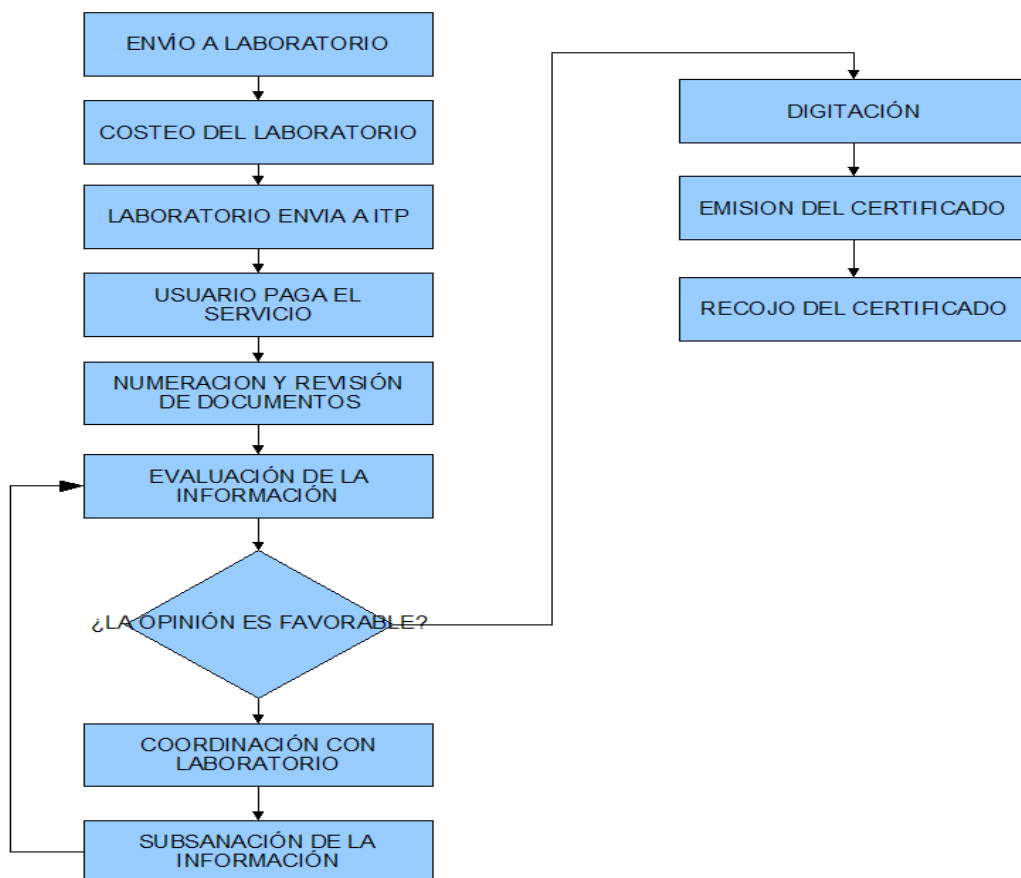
ENVÍO A LABORATORIO

COSTEO DEL LABORATORIO

LABORATORIO ENVIA A ITP

USUARIO PAGA EL SERVICIO

NUMERACION Y REVISIÓN DE DOCUMENTOS

EVALUACIÓN DE LA INFORMACIÓN

¿LA OPINIÓN ES FAVORABLE?

COORDINACIÓN CON LABORATORIO

SUBSANACIÓN DE LA INFORMACIÓN

DIGITACIÓN

EMISION DEL CERTIFICADO

RECOJO DEL CERTIFICADO